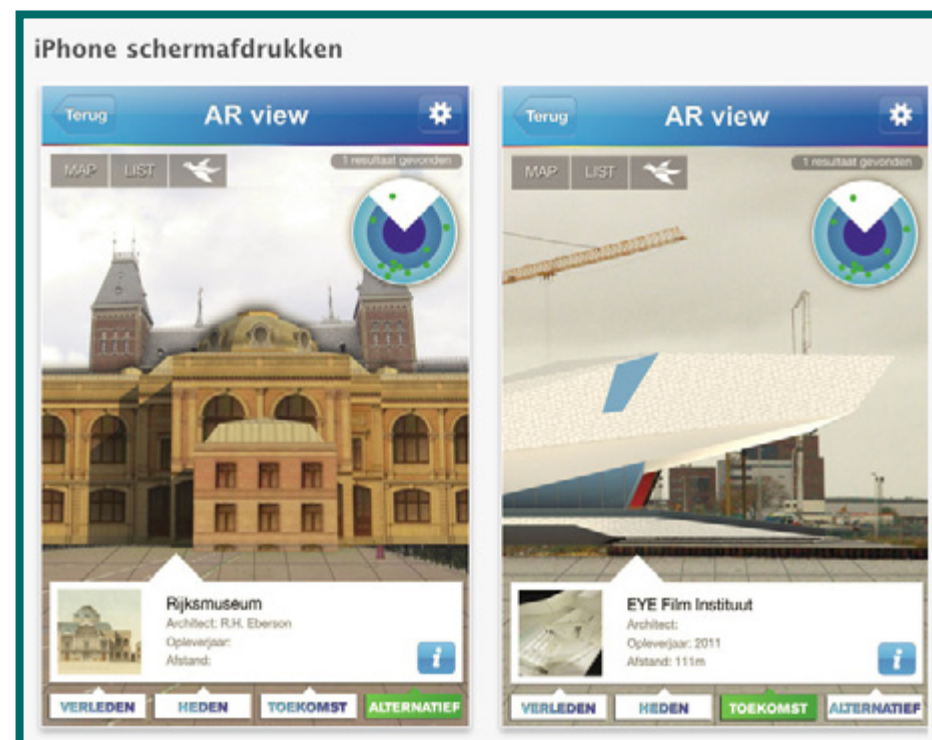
iPhone schermafdrukken

Terug
AR view
MAP
LIST
1 resultaat gevonden
Rijksmuseum
Architect: R.H. Eberson
Opleverjaar:
Afstand:
i
VERLEDEN
HEDEN
TOEKOMST
ALTERNATIEF

Terug
AR view
MAP
LIST
1 resultaat gevonden
EYE Film Instituut
Architect:
Opleverjaar: 2011
Afstand: 111m
i
VERLEDEN
HEDEN
TOEKOMST
ALTERNATIEF